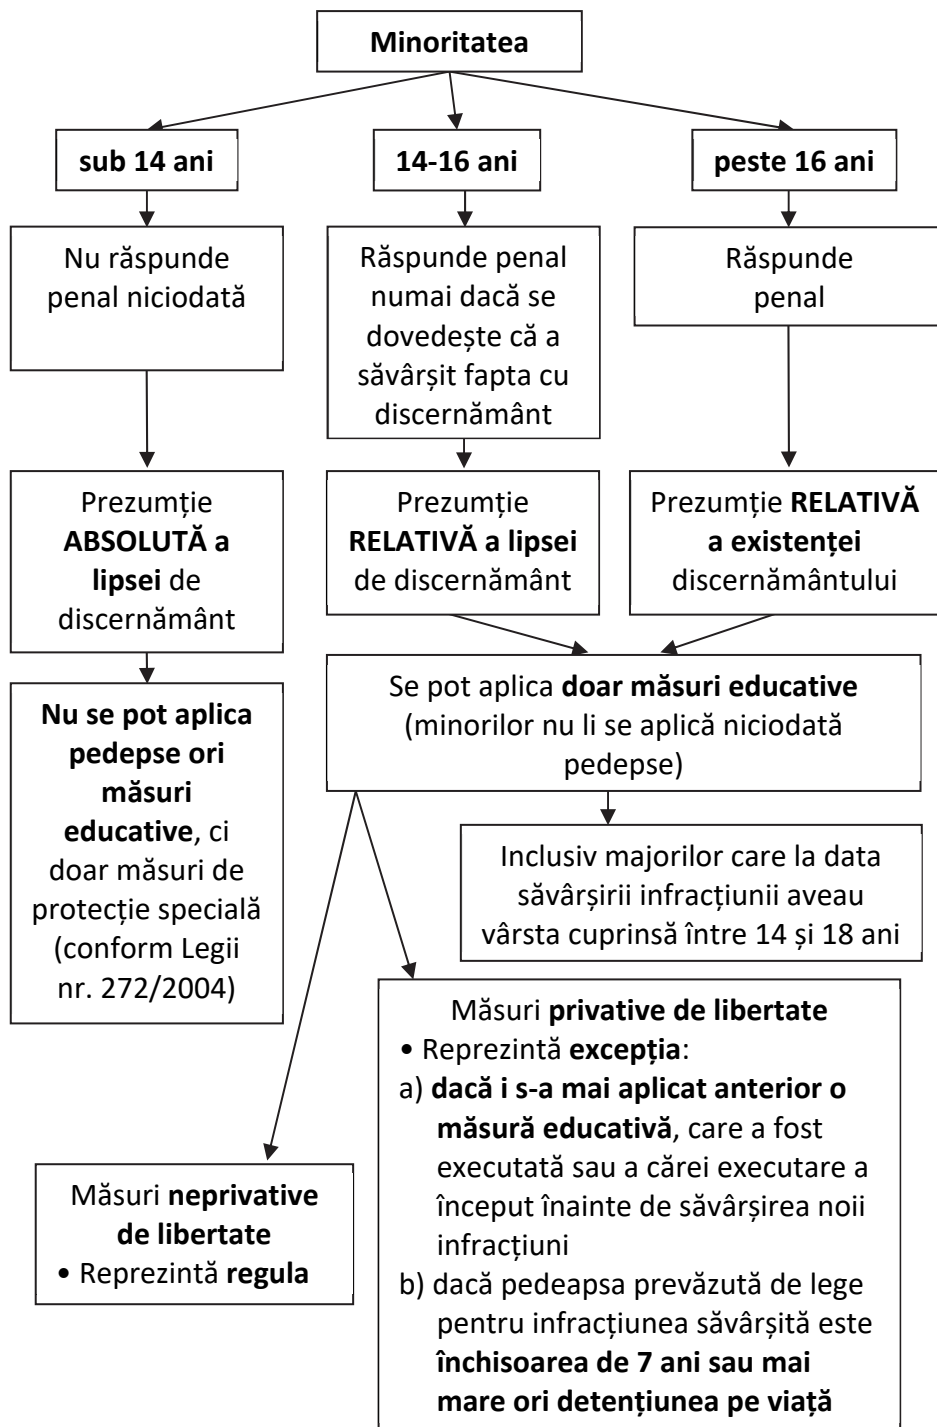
Minoritatea

sub 14 ani

14-16 ani

peste 16 ani

Nu răspunde penal niciodată

Răspunde penal numai dacă se dovedește că a săvârșit fapta cu discernământ

Răspunde penal

Prezumție ABSOLUTĂ a lipsei de discernământ

Prezumție RELATIVĂ a lipsei de discernământ

Prezumție RELATIVĂ a existenței discernământului

Nu se pot aplica pedepse ori măsuri educative, ci doar măsuri de protecție specială (conform Legii nr. 272/2004)

Se pot aplica doar măsuri educative (minorilor nu li se aplică niciodată pedepse)

Inclusiv majorilor care la data săvârșirii infracțiunii aveau vârsta cuprinsă între 14 și 18 ani

Măsuri privative de libertate
• Reprezintă excepția:
a) dacă i s-a mai aplicat anterior o măsură educativă, care a fost executată sau a cărei executare a început înainte de săvârșirea noii infracțiuni
b) dacă pedeapsa prevăzută de lege pentru infracțiunea săvârșită este închisoarea de 7 ani sau mai mare ori detențiunea pe viață

Măsuri neprivative de libertate
• Reprezintă regula